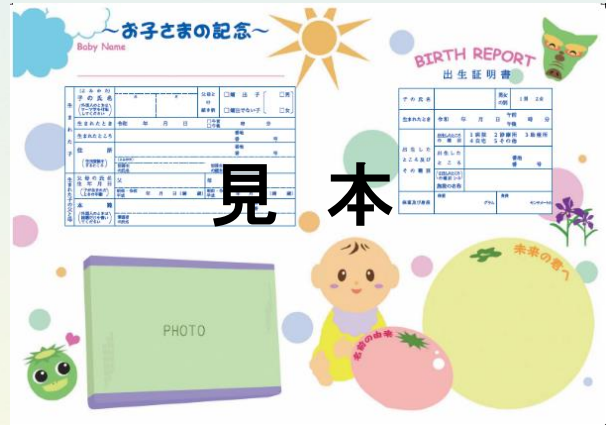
～お子さまの記念～

Baby Name

BIRTH REPORT
出生証明書

見本

(よみかた)
子の氏名

□嫡出子
□嫡出でない子

□男
□女

生まれたとき
令和　年　月　日

生まれたところ

番地
番

住所

父母の氏名
生年月日

父
母

本籍

番地
番

子の氏名

男女の別　1男　2女

生まれたとき
令和　年　月　日
午前
午後
時　分

出生したところ及びその種別
1病院　2診療所　3助産所
4自宅　5その他

出生したところ

番地
番

施設の名称

体重及び身長
グラム
センチメートル

PHOTO

未来の夢

未来の希望